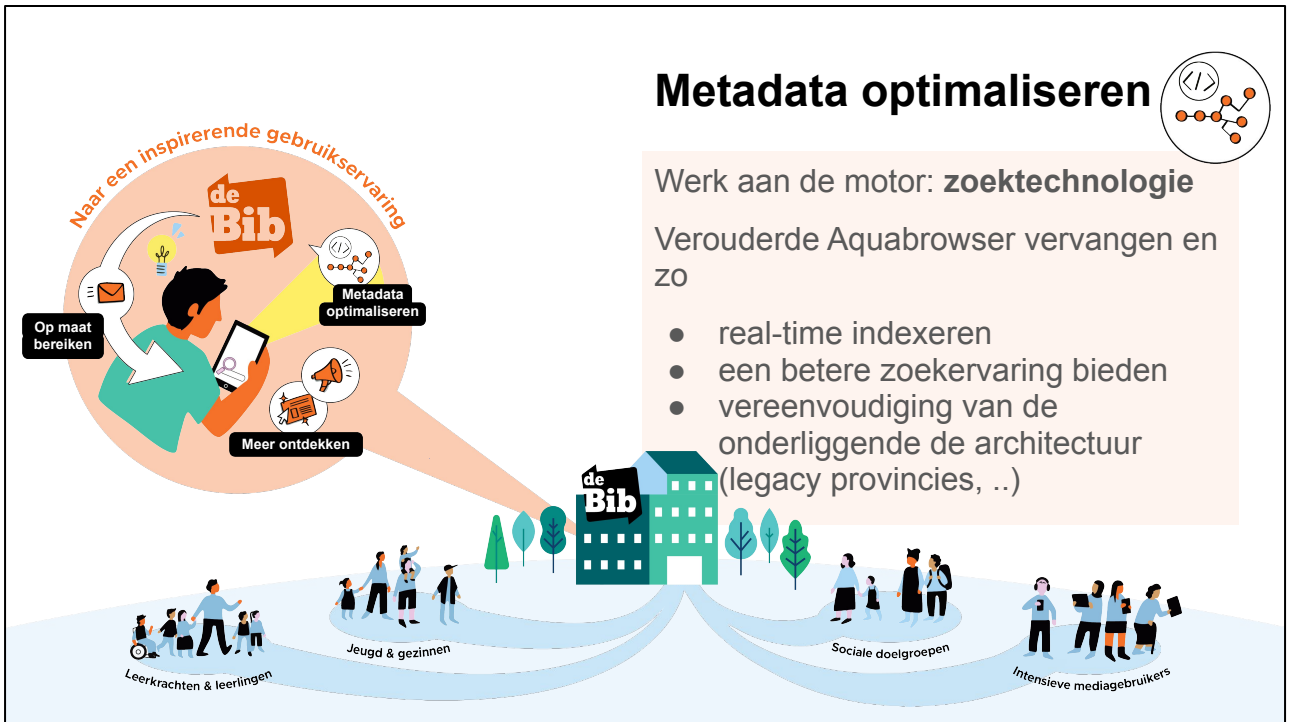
Metadata optimaliseren

Werk aan de motor: **zoektechnologie**

Verouderde Aquabrowser vervangen en zo

- real-time indexeren
- een betere zoekervaring bieden
- vereenvoudiging van de onderliggende de architectuur (legacy provincies, ..)

Naar een inspirerende gebruikservaring

de Bib

Op maat bereiken

Metadata optimaliseren

Meer ontdekken

de Bib

Leerkrachten & leerlingen

Jeugd & gezinnen

Sociale doelgroepen

Intensieve mediagebruikers